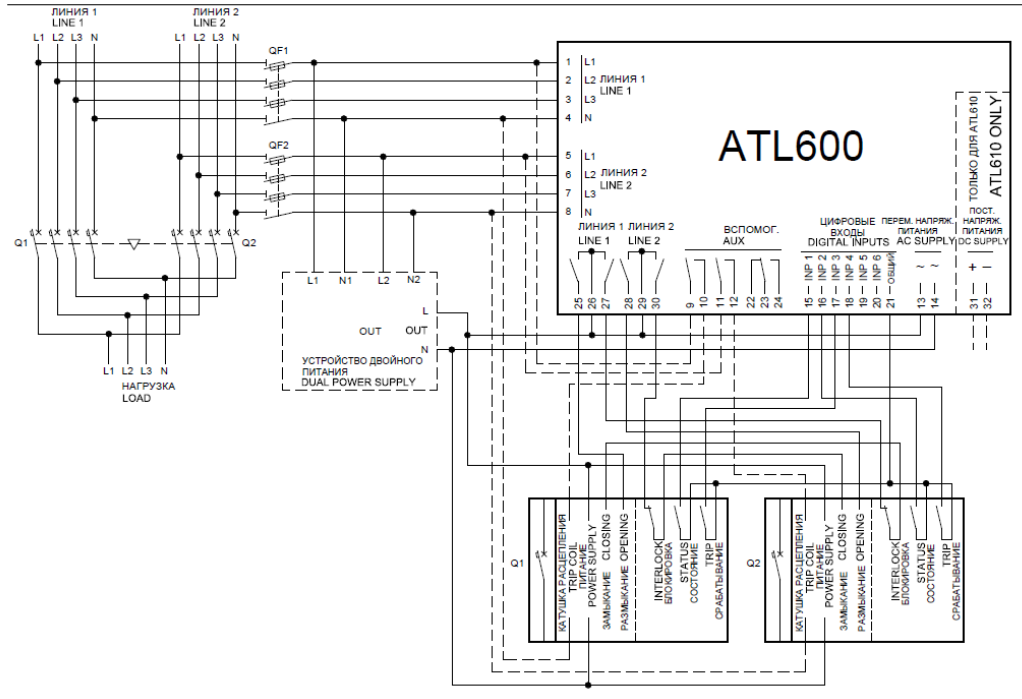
ЛИНИЯ 1
LINE 1
L1 L2 L3 N

ЛИНИЯ 2
LINE 2
L1 L2 L3 N

QF1
QF2

Q1
Q2

L1 L2 L3 N
НАГРУЗКА
LOAD

L1 N1 L2 N2
L
OUT OUT
N
УСТРОЙСТВО ДВОЙНОГО ПИТАНИЯ
DUAL POWER SUPPLY

1 L1
2 L2 ЛИНИЯ 1 LINE 1
3 L3
4 N
5 L1
6 L2 ЛИНИЯ 2 LINE 2
7 L3
8 N

ATL600

ТОЛЬКО ДЛЯ ATL610
ATL610 ONLY

ЛИНИЯ 1 LINE 1
ЛИНИЯ 2 LINE 2
ВСПОМОГ. AUX
ЦИФРОВЫЕ ВХОДЫ DIGITAL INPUTS
ПЕРЕМ. НАПРЯЖ. ПИТАНИЯ AC SUPPLY
ПОСТ. НАПРЯЖ. ПИТАНИЯ DC SUPPLY

25 26 27 28 29 30 9 10 11 12 22 23 24
15 — INP 1
16 — INP 2
17 — INP 3
18 — INP 4
19 — INP 5
20 — INP 6
21 — ОБЩИЙ
13 ~ 14 ~
31 + 32 −

Q1
КАТУШКА РАСЦЕПЛЕНИЯ TRIP COIL
ПИТАНИЕ POWER SUPPLY
ЗАМЫКАНИЕ CLOSING
РАЗМЫКАНИЕ OPENING
INTERLOCK БЛОКИРОВКА
STATUS СОСТОЯНИЕ
TRIP СРАБАТЫВАНИЕ

Q2
КАТУШКА РАСЦЕПЛЕНИЯ TRIP COIL
ПИТАНИЕ POWER SUPPLY
ЗАМЫКАНИЕ CLOSING
РАЗМЫКАНИЕ OPENING
INTERLOCK БЛОКИРОВКА
STATUS СОСТОЯНИЕ
TRIP СРАБАТЫВАНИЕ